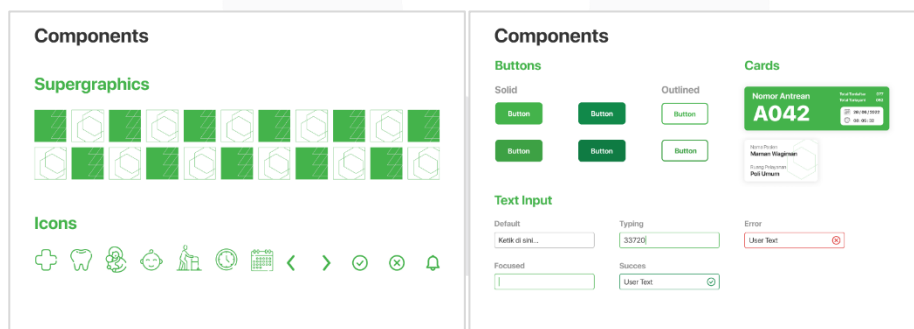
Components

Supergraphics

Icons

Components

Buttons

Solid

Button

Button

Button

Button

Outlined

Button

Button

Cards

Nomor Antrean

A042

Nama Pasien

Maman Wagiman

Ruang Pelayanan

Poli Umum

Text Input

Default

Ketik di sini...

Typing

33720

Error

User Text

Focused

Succes

User Text